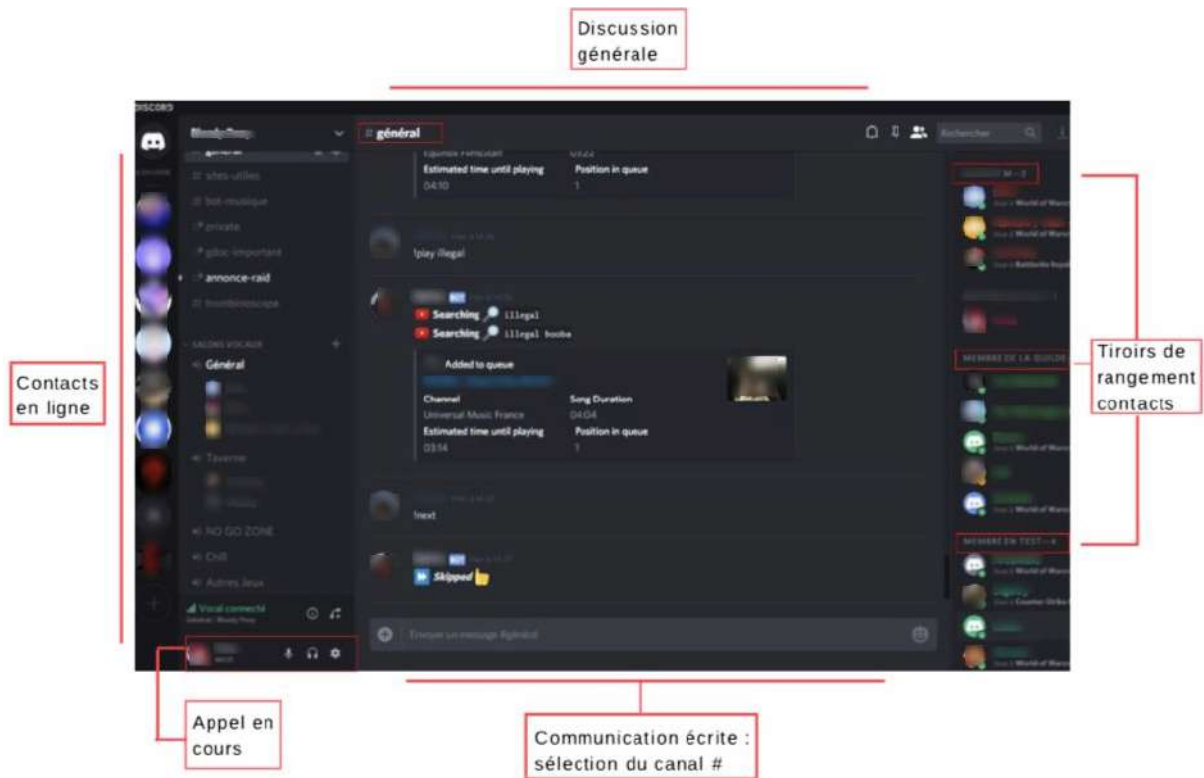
Discussion générale

DISCORD

# général

Rechercher

Estimated time until playing
04:10

Position in queue
1

# sites-utiles
# bot-musique
# private
# gdoc-important
# annonce-raid
# trombinoscopa

SALONS VOCAUX
Général

!play illegal

BOT
Searching illegal
Searching illegal boobs

Added to queue

Channel
Universal Music France

Song Duration
04:04

Estimated time until playing
03:14

Position in queue
1

Taverne

!next

NO GO ZONE
Chill
Autres Jeux

BOT
Skipped

Vocal connecté

Envoyer un message #général

MEMBRE DE LA GUILDE

MEMBRE EN TEST — 4

World of Warcraft

Contacts en ligne

Tiroirs de rangement contacts

Appel en cours

Communication écrite : sélection du canal #